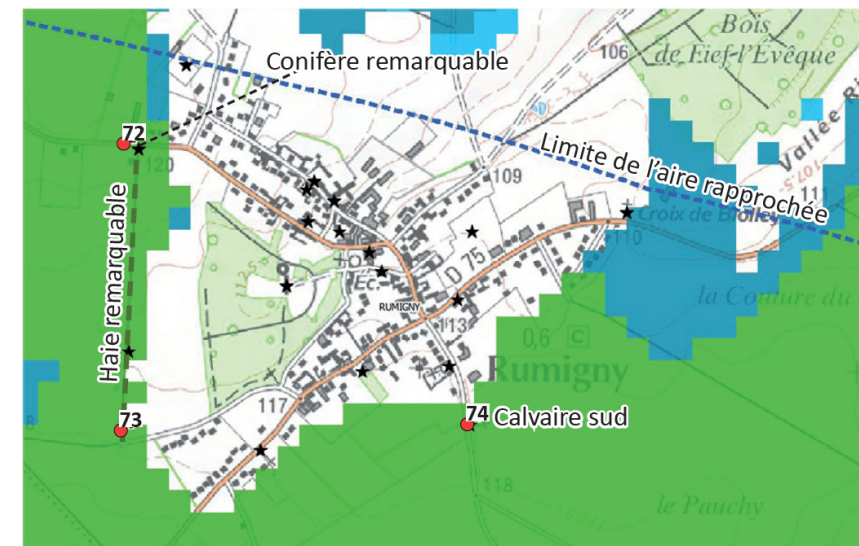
Bois de Fief-l'Évêque

106

Conifère remarquable

Limite de l'aire rapprochée

Vallée R

72

120

109

107.5

11

Croix de Bril

110

Haie remarquable

D 75

Éc.

RUMIGNY

113

la Couture du

0,6

Rumigny

117

73

74 Calvaire sud

118

le Pauchy